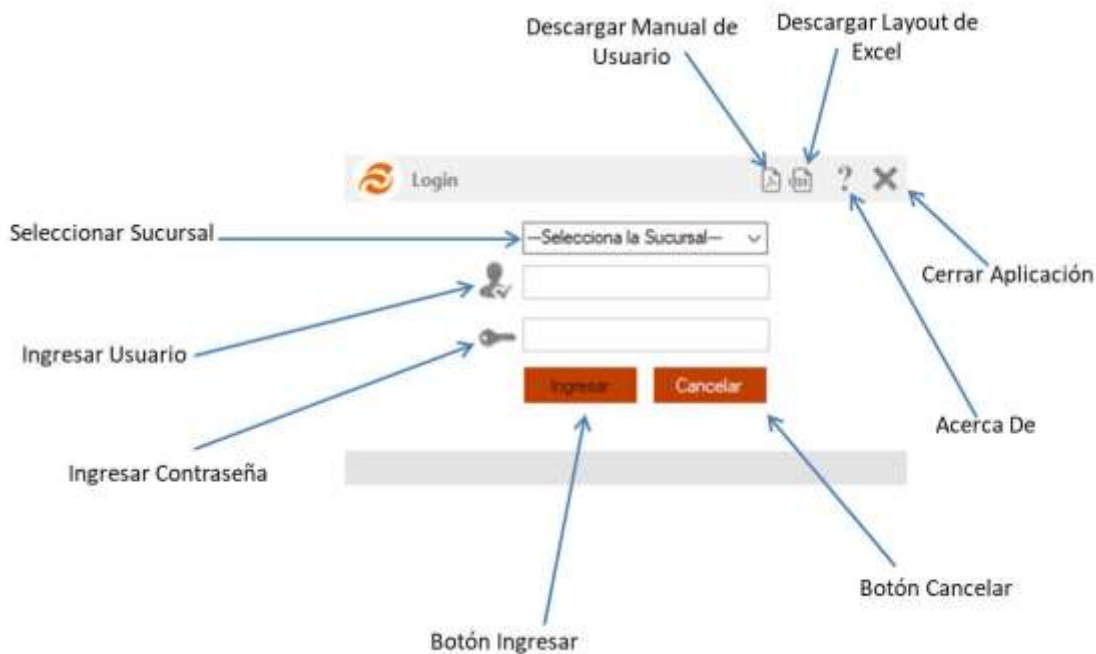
Descargar Manual de Usuario

Descargar Layout de Excel

Login

?

Seleccionar Sucursal

--Selecciona la Sucursal--

Cerrar Aplicación

Ingresar Usuario

Ingresar

Cancelar

Acerca De

Ingresar Contraseña

Botón Cancelar

Botón Ingresar